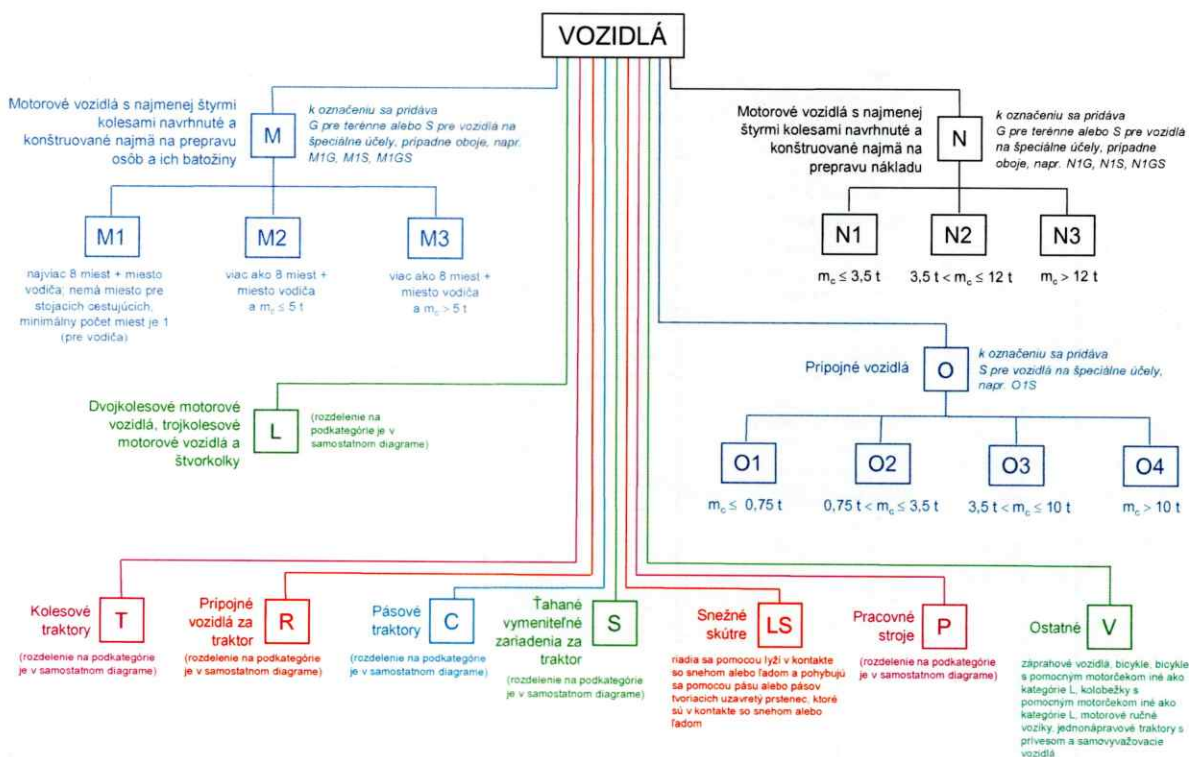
VOZIDLÁ

Motorové vozidlá s najmenej štyrmi kolesami navrhnuté a konštruované najmä na prepravu osôb a ich batožiny

M

k označeniu sa pridáva G pre terénne alebo S pre vozidlá na špeciálne účely, prípadne oboje, napr. M1G, M1S, M1GS

M1

najviac 8 miest + miesto vodiča; nemá miesto pre stojacich cestujúcich, minimálny počet miest je 1 (pre vodiča)

M2

viac ako 8 miest + miesto vodiča a $m_c \leq 5$ t

M3

viac ako 8 miest + miesto vodiča a $m_c > 5$ t

Motorové vozidlá s najmenej štyrmi kolesami navrhnuté a konštruované najmä na prepravu nákladu

N

k označeniu sa pridáva G pre terénne alebo S pre vozidlá na špeciálne účely, prípadne oboje, napr. N1G, N1S, N1GS

N1

$m_c \leq 3,5$ t

N2

$3,5$ t $< m_c \leq 12$ t

N3

$m_c > 12$ t

Prípojné vozidlá

O

k označeniu sa pridáva S pre vozidlá na špeciálne účely, napr. O1S

O1

$m_c \leq 0,75$ t

O2

$0,75$ t $< m_c \leq 3,5$ t

O3

$3,5$ t $< m_c \leq 10$ t

O4

$m_c > 10$ t

Dvojkolesové motorové vozidlá, trojkolesové motorové vozidlá a štvorkolky

L

(rozdelenie na podkategórie je v samostatnom diagrame)

Kolesové traktory

T

(rozdelenie na podkategórie je v samostatnom diagrame)

Prípojné vozidlá za traktor

R

(rozdelenie na podkategórie je v samostatnom diagrame)

Pásové traktory

C

(rozdelenie na podkategórie je v samostatnom diagrame)

Ťahané vymeniteľné zariadenia za traktor

S

(rozdelenie na podkategórie je v samostatnom diagrame)

Snežné skútre

LS

riadia sa pomocou lyží v kontakte so snehom alebo ľadom a pohybujú sa pomocou pásu alebo pásov tvoriacich uzavretý prstenec, ktoré sú v kontakte so snehom alebo ľadom

Pracovné stroje

P

(rozdelenie na podkategórie je v samostatnom diagrame)

Ostatné

V

záprahové vozidlá, bicykle, bicykle s pomocným motorčekom iné ako kategórie L, kolobežky s pomocným motorčekom iné ako kategórie L, motorové ručné vozíky, jednonápravové traktory s prívesom a samovyvažovacie vozidlá